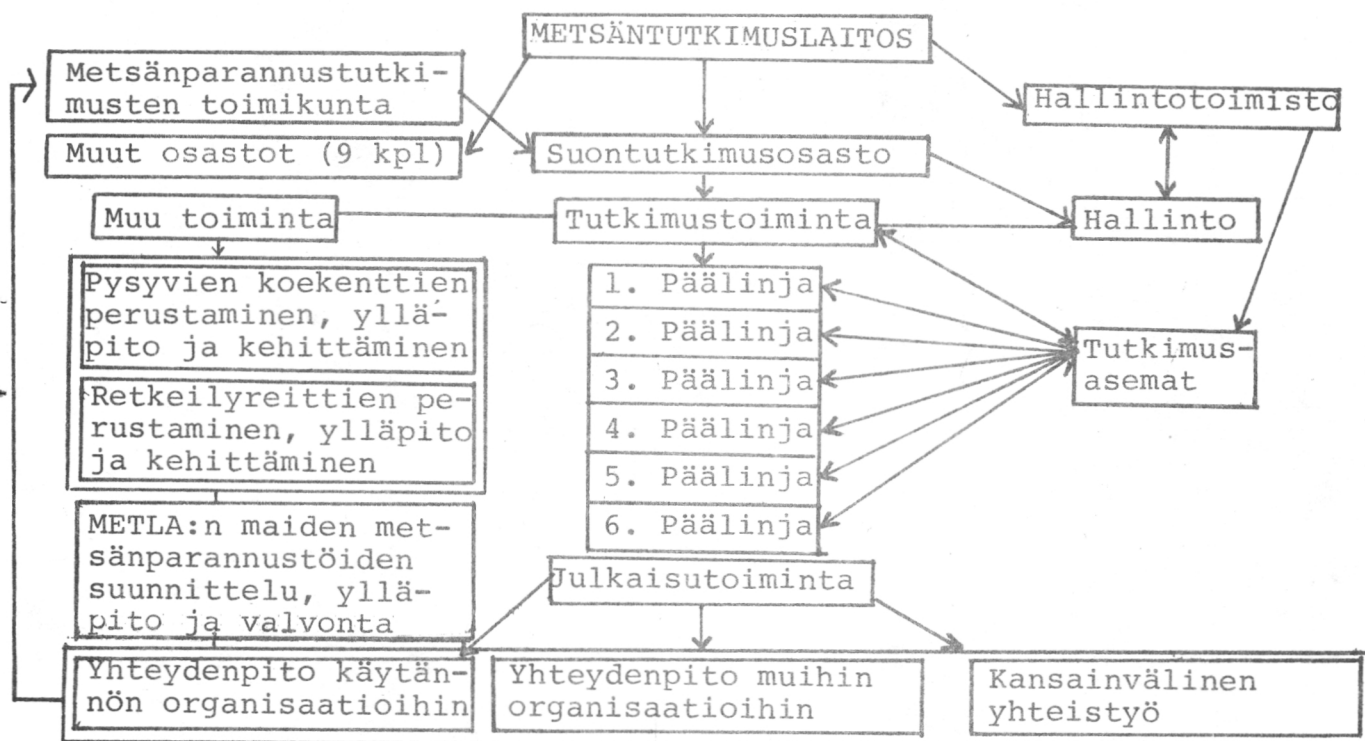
METSÄNTUTKIMUSLAITOS

Metsänparannustutkimusten toimikunta

Hallintotoimisto

Muut osastot (9 kpl)

Suontutkimusosasto

Muu toiminta

Tutkimustoiminta

Hallinto

Pysyvien koekenttien perustaminen, ylläpito ja kehittäminen

Retkeilyreittien perustaminen, ylläpito ja kehittäminen

METLA:n maiden metsänparannustöiden suunnittelu, ylläpito ja valvonta

1. Päälinja
2. Päälinja
3. Päälinja
4. Päälinja
5. Päälinja
6. Päälinja

Tutkimusasemat

Julkaisutoiminta

Yhteydenpito käytännön organisaatioihin

Yhteydenpito muihin organisaatioihin

Kansainvälinen yhteistyö